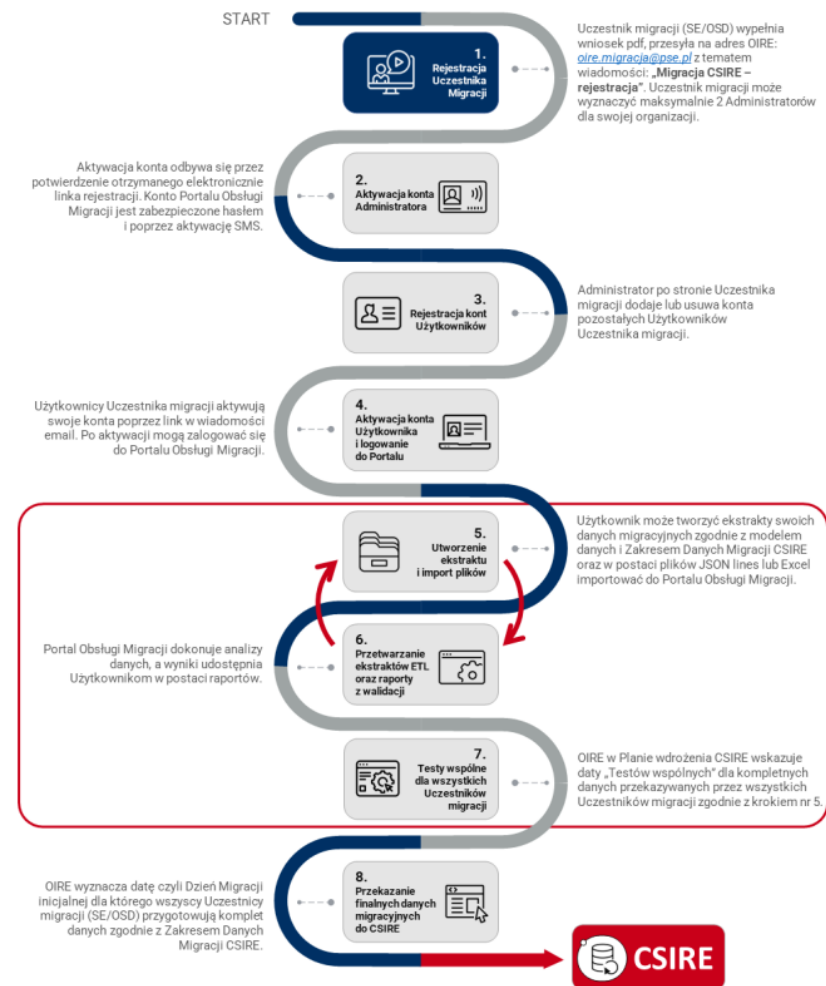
START

1. Rejestracja Uczestnika Migracji

Uczestnik migracji (SE/OSD) wypełnia wniosek pdf, przesyła na adres OIRE: oire.migracja@pse.pl z tematem wiadomości: „Migracja CSIRE – rejestracja". Uczestnik migracji może wyznaczyć maksymalnie 2 Administratorów dla swojej organizacji.

Aktywacja konta odbywa się przez potwierdzenie otrzymanego elektronicznie linka rejestracji. Konto Portalu Obsługi Migracji jest zabezpieczone hasłem i poprzez aktywację SMS.

2. Aktywacja konta Administratora

3. Rejestracja kont Użytkowników

Administrator po stronie Uczestnika migracji dodaje lub usuwa konta pozostałych Użytkowników Uczestnika migracji.

Użytkownicy Uczestnika migracji aktywują swoje konta poprzez link w wiadomości email. Po aktywacji mogą zalogować się do Portalu Obsługi Migracji.

4. Aktywacja konta Użytkownika i logowanie do Portalu

5. Utworzenie ekstraktu i import plików

Użytkownik może tworzyć ekstrakty swoich danych migracyjnych zgodnie z modelem danych i Zakresem Danych Migracji CSIRE oraz w postaci plików JSON lines lub Excel importować do Portalu Obsługi Migracji.

Portal Obsługi Migracji dokonuje analizy danych, a wyniki udostępnia Użytkownikom w postaci raportów.

6. Przetwarzanie ekstraktów ETL oraz raporty z walidacji

7. Testy wspólne dla wszystkich Uczestników migracji

OIRE w Planie wdrożenia CSIRE wskazuje daty „Testów wspólnych" dla kompletnych danych przekazywanych przez wszystkich Uczestników migracji zgodnie z krokiem nr 5.

OIRE wyznacza datę czyli Dzień Migracji inicjalnej dla którego wszyscy Uczestnicy migracji (SE/OSD) przygotowują komplet danych zgodnie z Zakresem Danych Migracji CSIRE.

8. Przekazanie finalnych danych migracyjnych do CSIRE

CSIRE